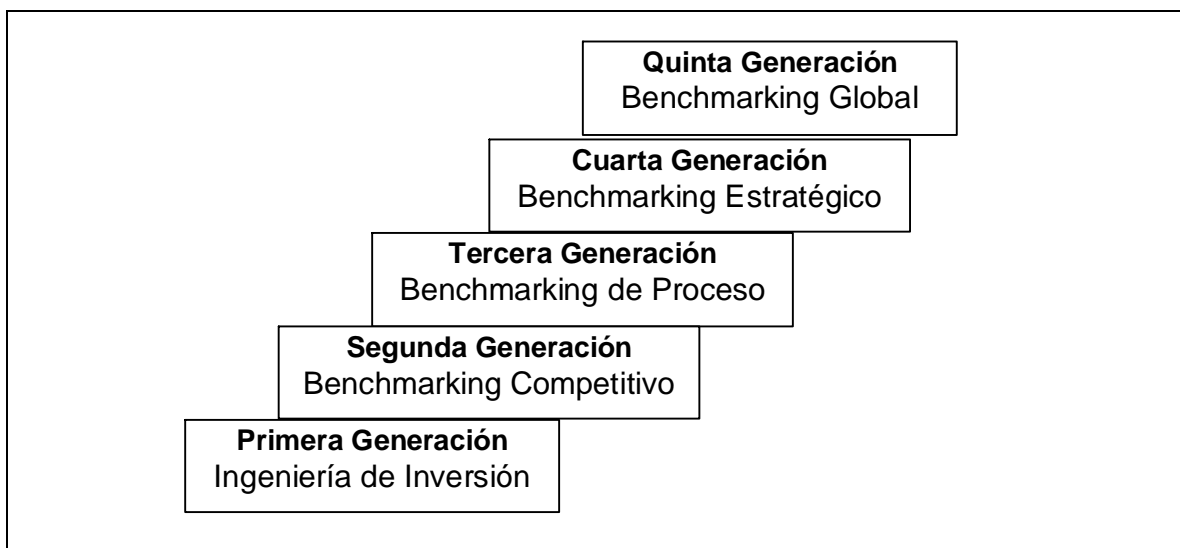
**Quinta Generación**
Benchmarking Global

**Cuarta Generación**
Benchmarking Estratégico

**Tercera Generación**
Benchmarking de Proceso

**Segunda Generación**
Benchmarking Competitivo

**Primera Generación**
Ingeniería de Inversión